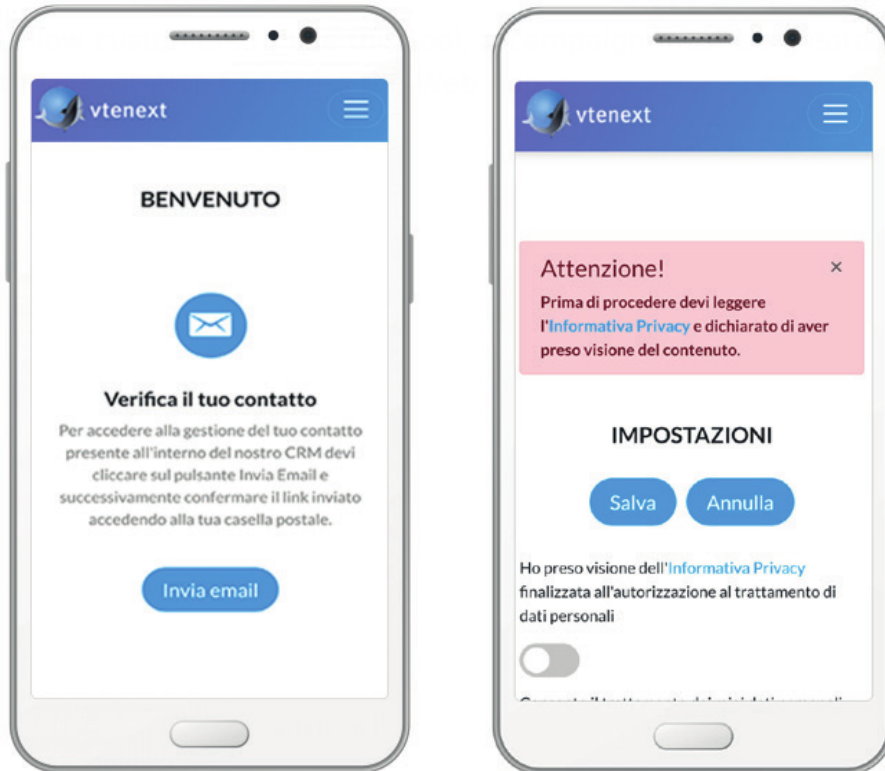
vtenext

BENVENUTO

Verifica il tuo contatto

Per accedere alla gestione del tuo contatto presente all'interno del nostro CRM devi cliccare sul pulsante Invia Email e successivamente confermare il link inviato accedendo alla tua casella postale.

Invia email

vtenext

Attenzione! ×
Prima di procedere devi leggere l'Informativa Privacy e dichiarato di aver preso visione del contenuto.

IMPOSTAZIONI

Salva Annulla

Ho preso visione dell'Informativa Privacy finalizzata all'autorizzazione al trattamento di dati personali

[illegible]